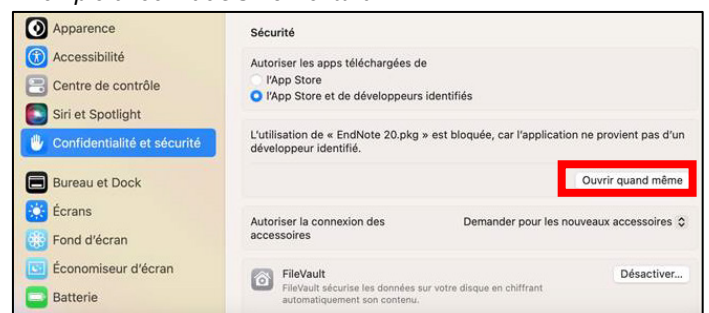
Apparence
Accessibilité
Centre de contrôle
Siri et Spotlight
Confidentialité et sécurité
Bureau et Dock
Écrans
Fond d'écran
Économiseur d'écran
Batterie

Sécurité

Autoriser les apps téléchargées de
l'App Store
l'App Store et de développeurs identifiés

L'utilisation de « EndNote 20.pkg » est bloquée, car l'application ne provient pas d'un développeur identifié.

Ouvrir quand même

Autoriser la connexion des accessoires

Demander pour les nouveaux accessoires

FileVault
FileVault sécurise les données sur votre disque en chiffrant automatiquement son contenu.

Désactiver…